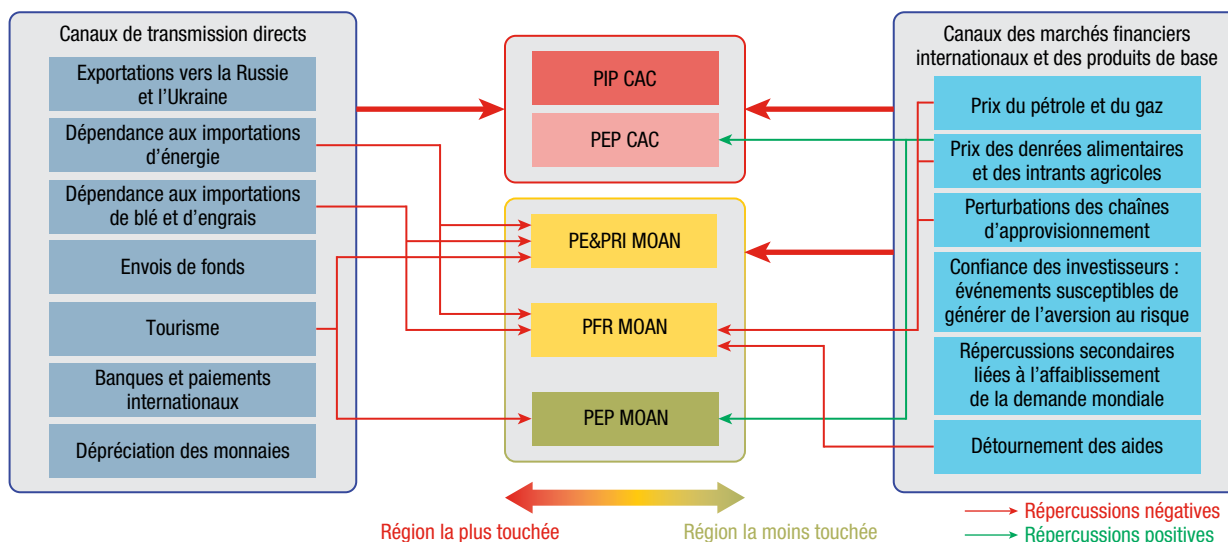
Canaux de transmission directs

Exportations vers la Russie et l'Ukraine

Dépendance aux importations d'énergie

Dépendance aux importations de blé et d'engrais

Envois de fonds

Tourisme

Banques et paiements internationaux

Dépréciation des monnaies

PIP CAC

PEP CAC

PE&PRI MOAN

PFR MOAN

PEP MOAN

Canaux des marchés financiers internationaux et des produits de base

Prix du pétrole et du gaz

Prix des denrées alimentaires et des intrants agricoles

Perturbations des chaînes d'approvisionnement

Confiance des investisseurs : événements susceptibles de générer de l'aversion au risque

Répercussions secondaires liées à l'affaiblissement de la demande mondiale

Détournement des aides

Région la plus touchée

Région la moins touchée

Répercussions négatives

Répercussions positives